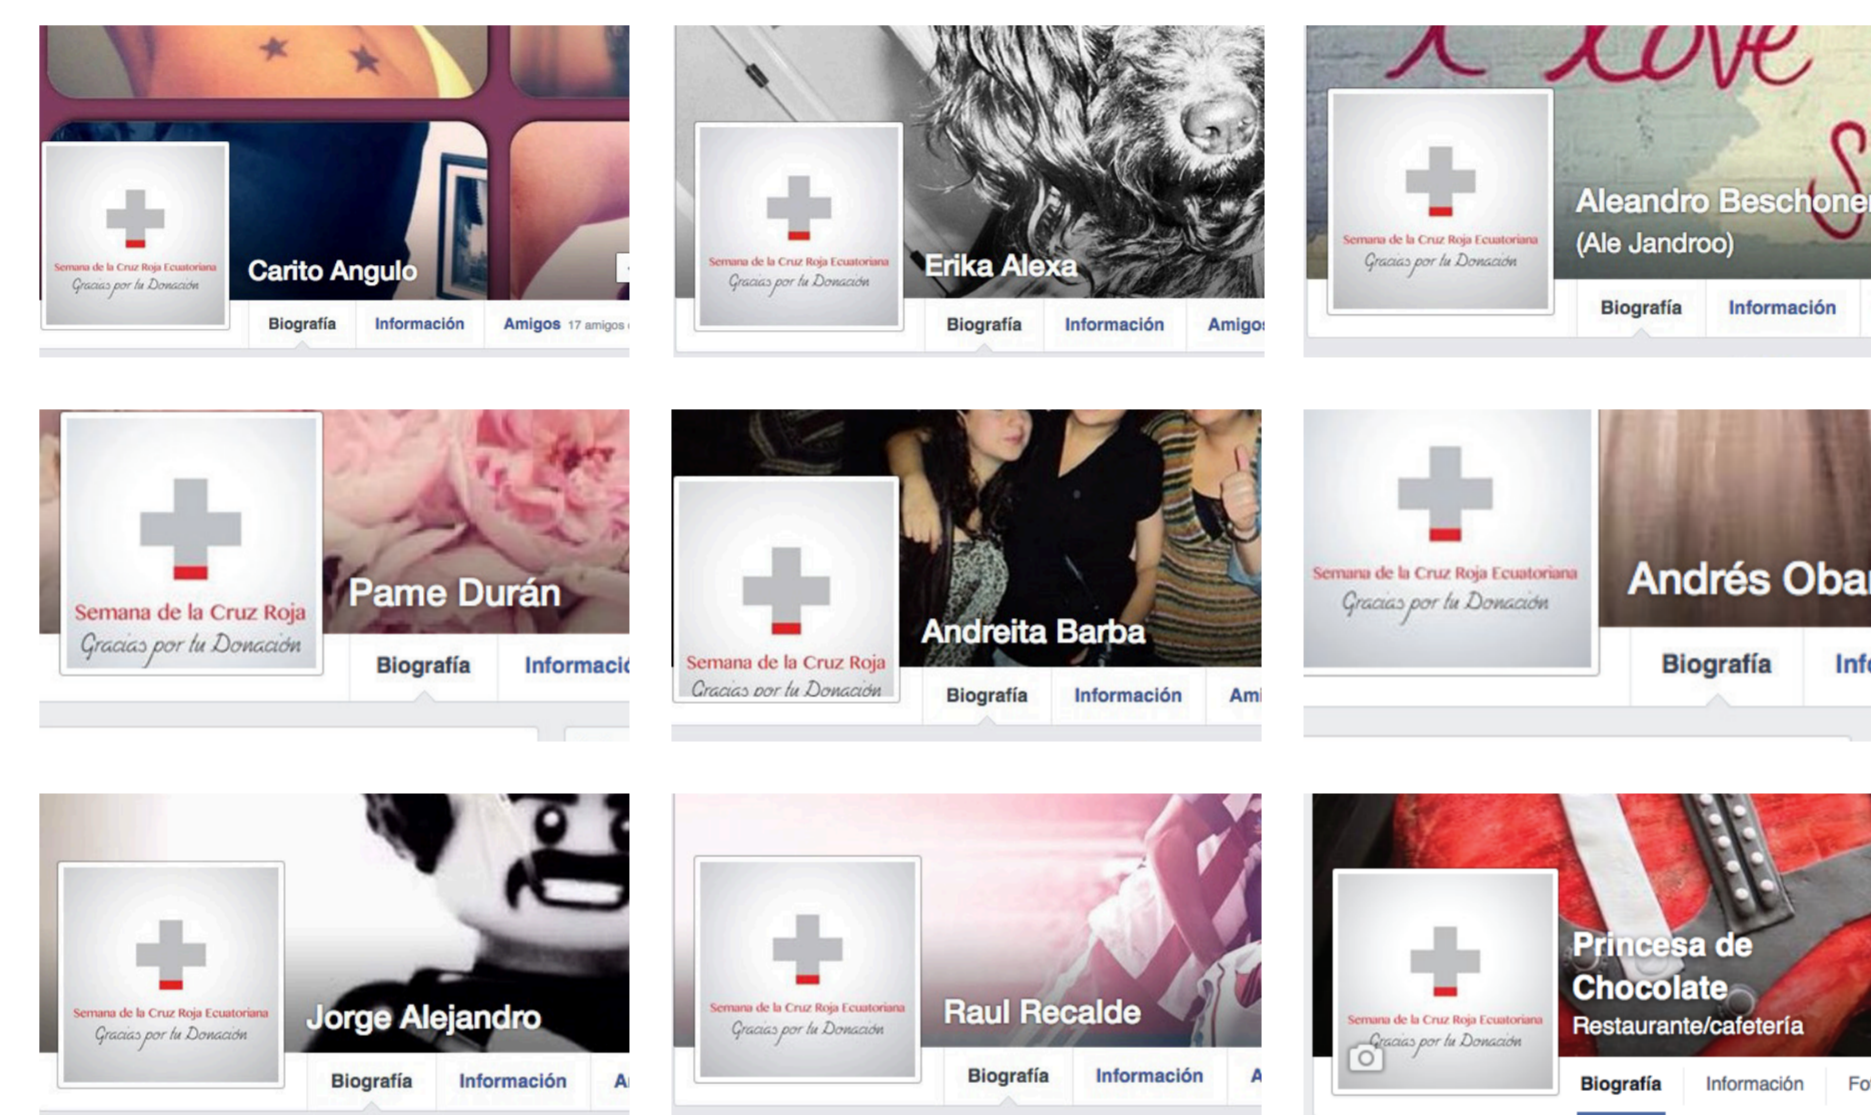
Semana de la Cruz Roja Ecuatoriana
Gracias por tu Donación
Carito Angulo
Biografía Información Amigos 17 amigos

Semana de la Cruz Roja Ecuatoriana
Gracias por tu Donación
Erika Alexa
Biografía Información Amigos

Semana de la Cruz Roja Ecuatoriana
Gracias por tu Donación
Aleandro Beschone
(Ale Jandroo)
Biografía Información

Semana de la Cruz Roja
Gracias por tu Donación
Pame Durán
Biografía Informaci

Semana de la Cruz Roja
Gracias por tu Donación
Andreita Barba
Biografía Información Ami

Semana de la Cruz Roja Ecuatoriana
Gracias por tu Donación
Andrés Oba
Biografía Inf

Semana de la Cruz Roja Ecuatoriana
Gracias por tu Donación
Jorge Alejandro
Biografía Información A

Semana de la Cruz Roja Ecuatoriana
Gracias por tu Donación
Raul Recalde
Biografía Información A

Semana de la Cruz Roja Ecuatoriana
Gracias por tu Donación
Princesa de Chocolate
Restaurante/cafetería
Biografía Información Fo